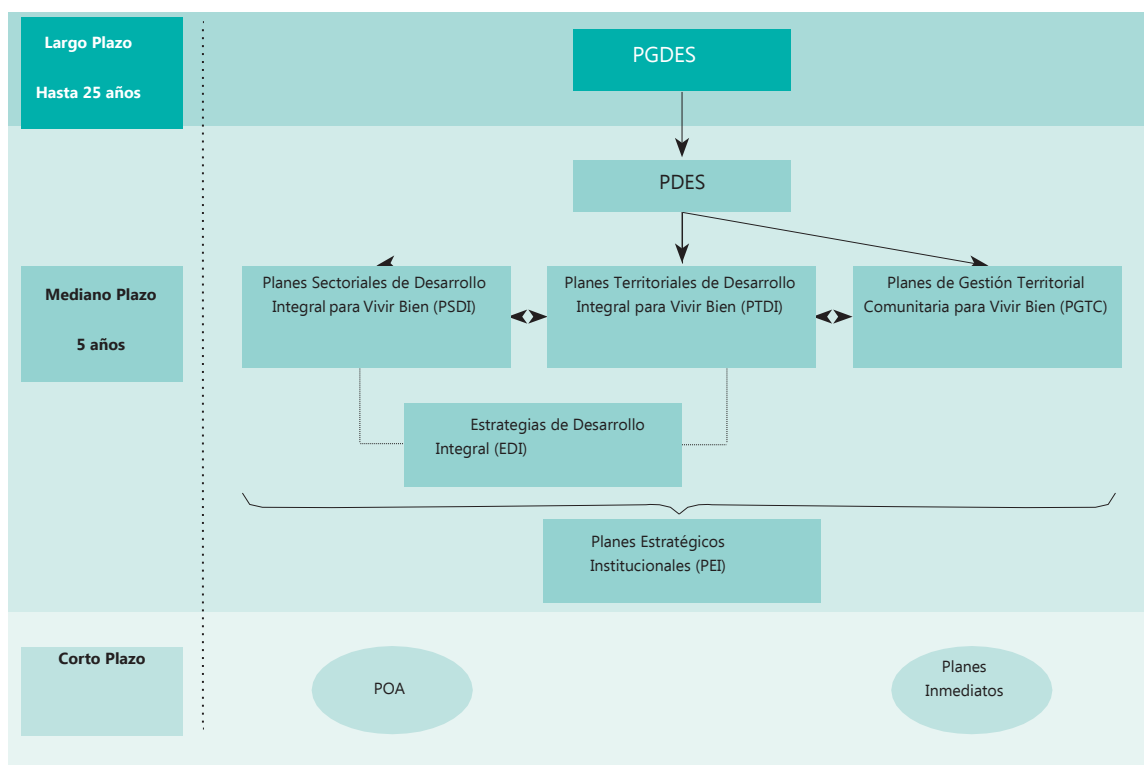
Largo Plazo

Hasta 25 años

PGDES

PDES

Mediano Plazo

5 años

Planes Sectoriales de Desarrollo Integral para Vivir Bien (PSDI)

Planes Territoriales de Desarrollo Integral para Vivir Bien (PTDI)

Planes de Gestión Territorial Comunitaria para Vivir Bien (PGTC)

Estrategias de Desarrollo Integral (EDI)

Planes Estratégicos Institucionales (PEI)

Corto Plazo

POA

Planes Inmediatos